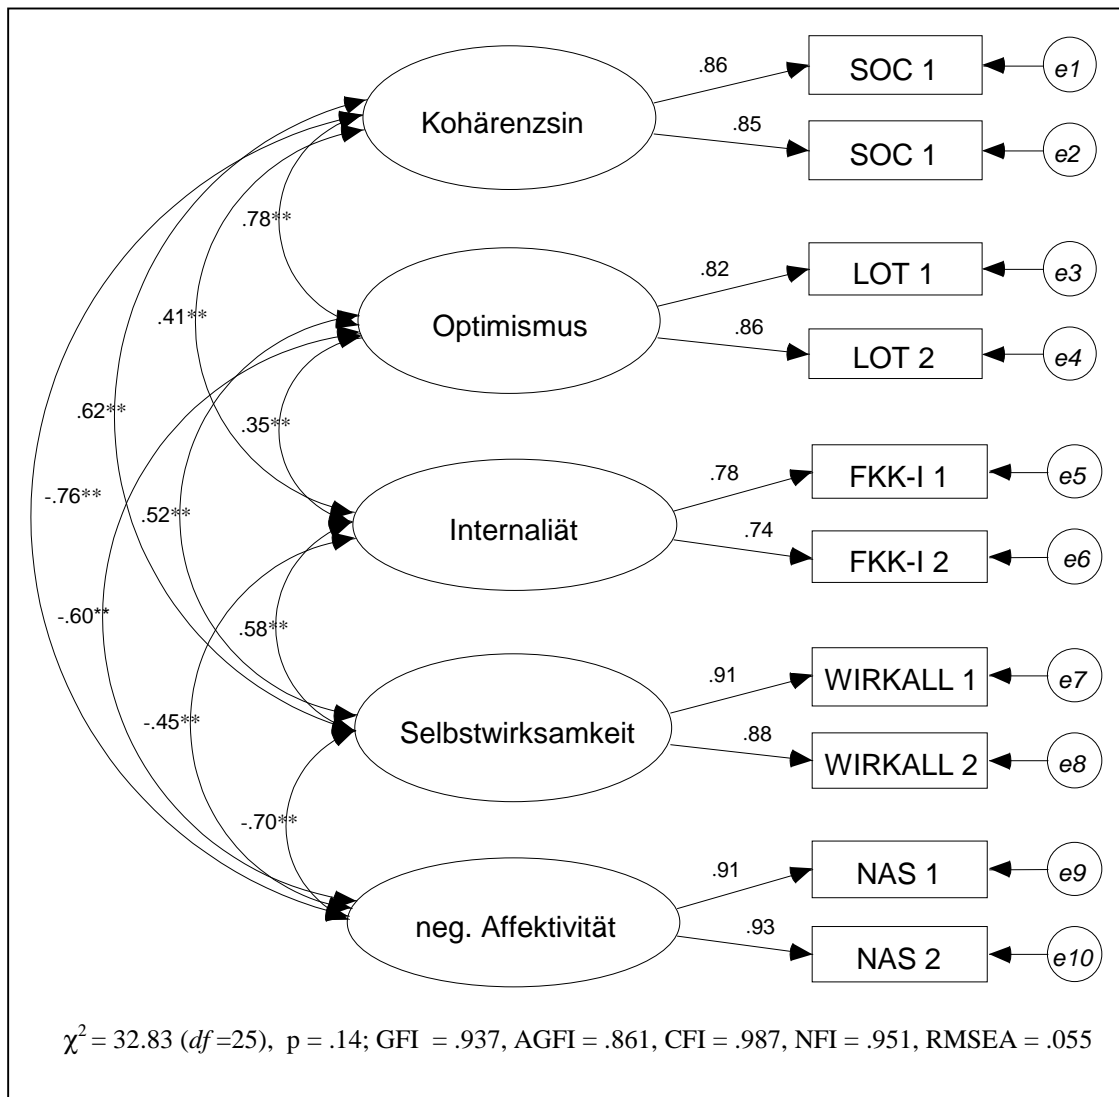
Kohärenzsin
.86
SOC 1
e1
.85
SOC 1
e2
.78**
Optimismus
.82
LOT 1
e3
.86
LOT 2
e4
.41**
.62**
.35**
Internaliät
.78
FKK-I 1
e5
.74
FKK-I 2
e6
-.76**
.52**
-.60**
.58**
Selbstwirksamkeit
.91
WIRKALL 1
e7
.88
WIRKALL 2
e8
-.45**
-.70**
neg. Affektivität
.91
NAS 1
e9
.93
NAS 2
e10

$\chi^2$ = 32.83 ($df$ =25), p = .14; GFI = .937, AGFI = .861, CFI = .987, NFI = .951, RMSEA = .055